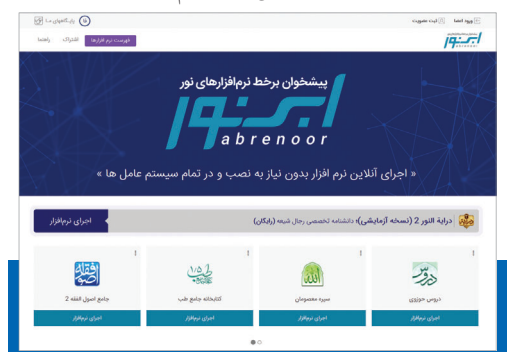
ورود اعضا | ثبت عضویت

ابرنور

بازگشت ۱.۰

فهرست نرم افزارها | اشتراک | راهنما

پیشخوان برخط نرم‌افزارهای نور

ابرنور

abrenoor

« اجرای آنلاین نرم افزار بدون نیاز به نصب و در تمام سیستم عامل ها »

درایة النور 2 (نسخه آزمایشی): دانشنامه تخصصی رجال شیعه (رایگان)

اجرای نرم‌افزار

دروس حوزوی

اجرای نرم‌افزار

سیره معصومان

اجرای نرم‌افزار

کتابخانه جامع طب

اجرای نرم‌افزار

جامع اصول الفقه 2

اجرای نرم‌افزار